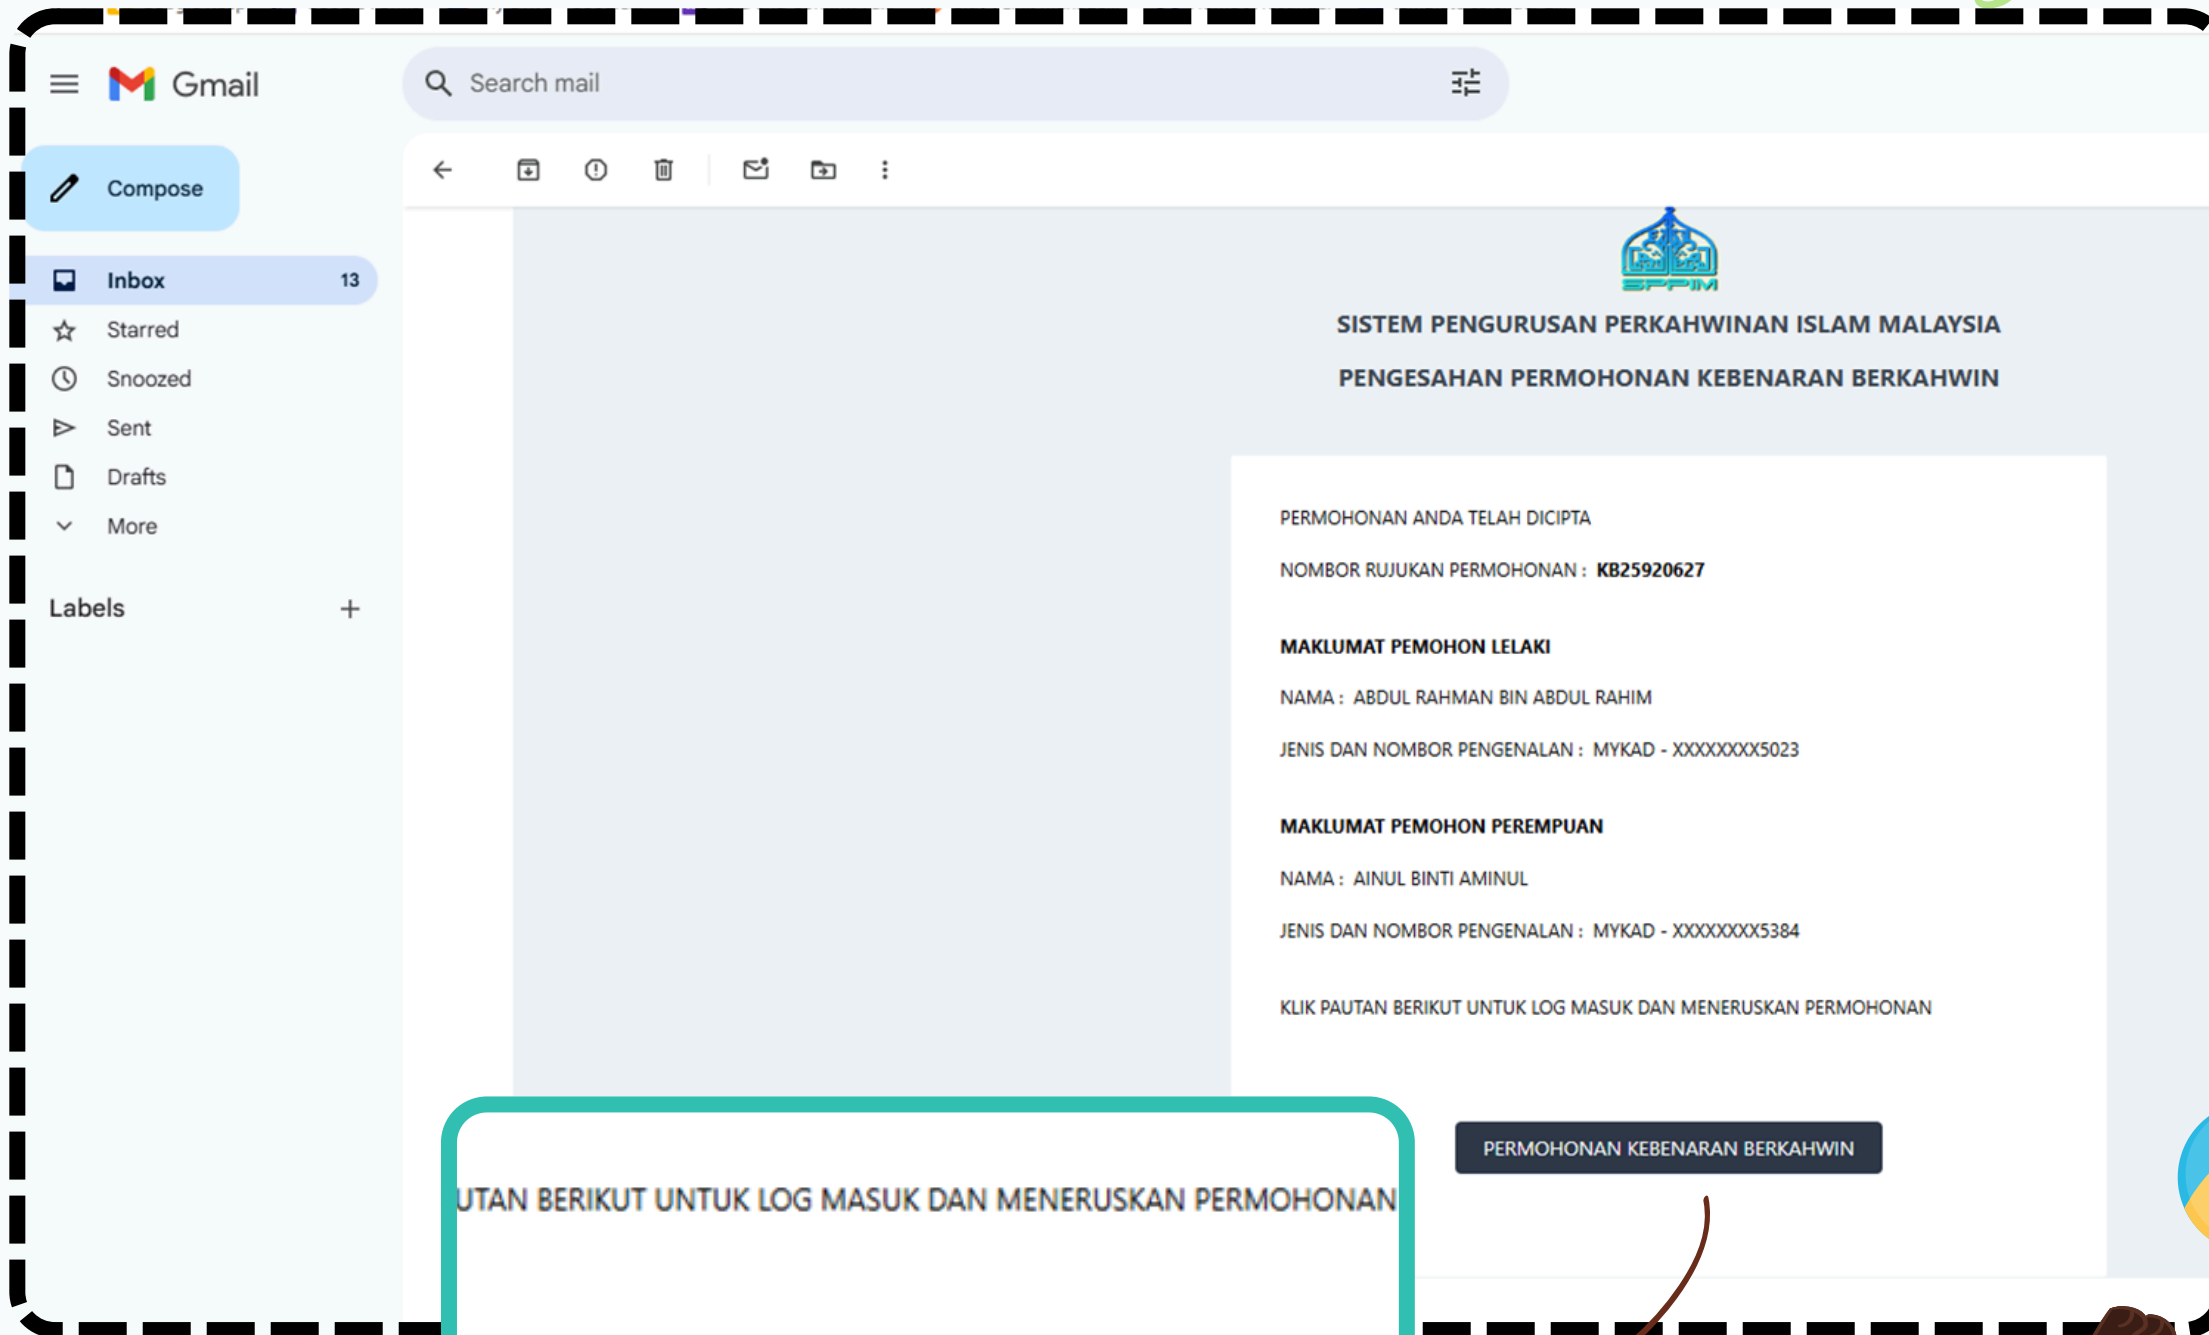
Gmail

Search mail

Compose

Inbox 13

Starred

Snoozed

Sent

Drafts

More

Labels +

SPPIM

SISTEM PENGURUSAN PERKAHWINAN ISLAM MALAYSIA

PENGESAHAN PERMOHONAN KEBENARAN BERKAHWIN

PERMOHONAN ANDA TELAH DICIPTA

NOMBOR RUJUKAN PERMOHONAN : **KB25920627**

**MAKLUMAT PEMOHON LELAKI**

NAMA : ABDUL RAHMAN BIN ABDUL RAHIM

JENIS DAN NOMBOR PENGENALAN : MYKAD - XXXXXXXX5023

**MAKLUMAT PEMOHON PEREMPUAN**

NAMA : AINUL BINTI AMINUL

JENIS DAN NOMBOR PENGENALAN : MYKAD - XXXXXXXX5384

KLIK PAUTAN BERIKUT UNTUK LOG MASUK DAN MENERUSKAN PERMOHONAN

PERMOHONAN KEBENARAN BERKAHWIN

UTAN BERIKUT UNTUK LOG MASUK DAN MENERUSKAN PERMOHONAN